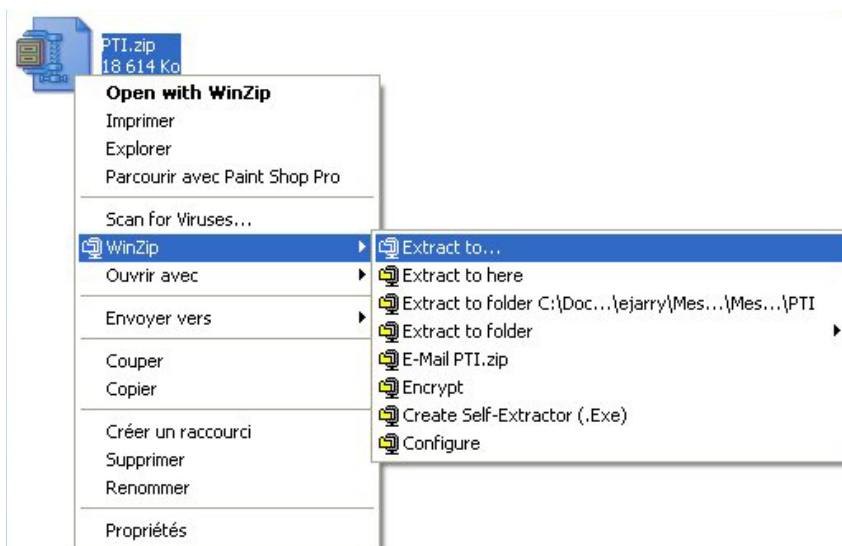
PTI.zip
18 614 Ko

Open with WinZip
Imprimer
Explorer
Parcourir avec Paint Shop Pro

Scan for Viruses...
WinZip
Ouvrir avec

Envoyer vers

Couper
Copier

Créer un raccourci
Supprimer
Renommer

Propriétés

Extract to...
Extract to here
Extract to folder C:\Doc...\ejarry\Mes...\Mes...\PTI
Extract to folder
E-Mail PTI.zip
Encrypt
Create Self-Extractor (.Exe)
Configure